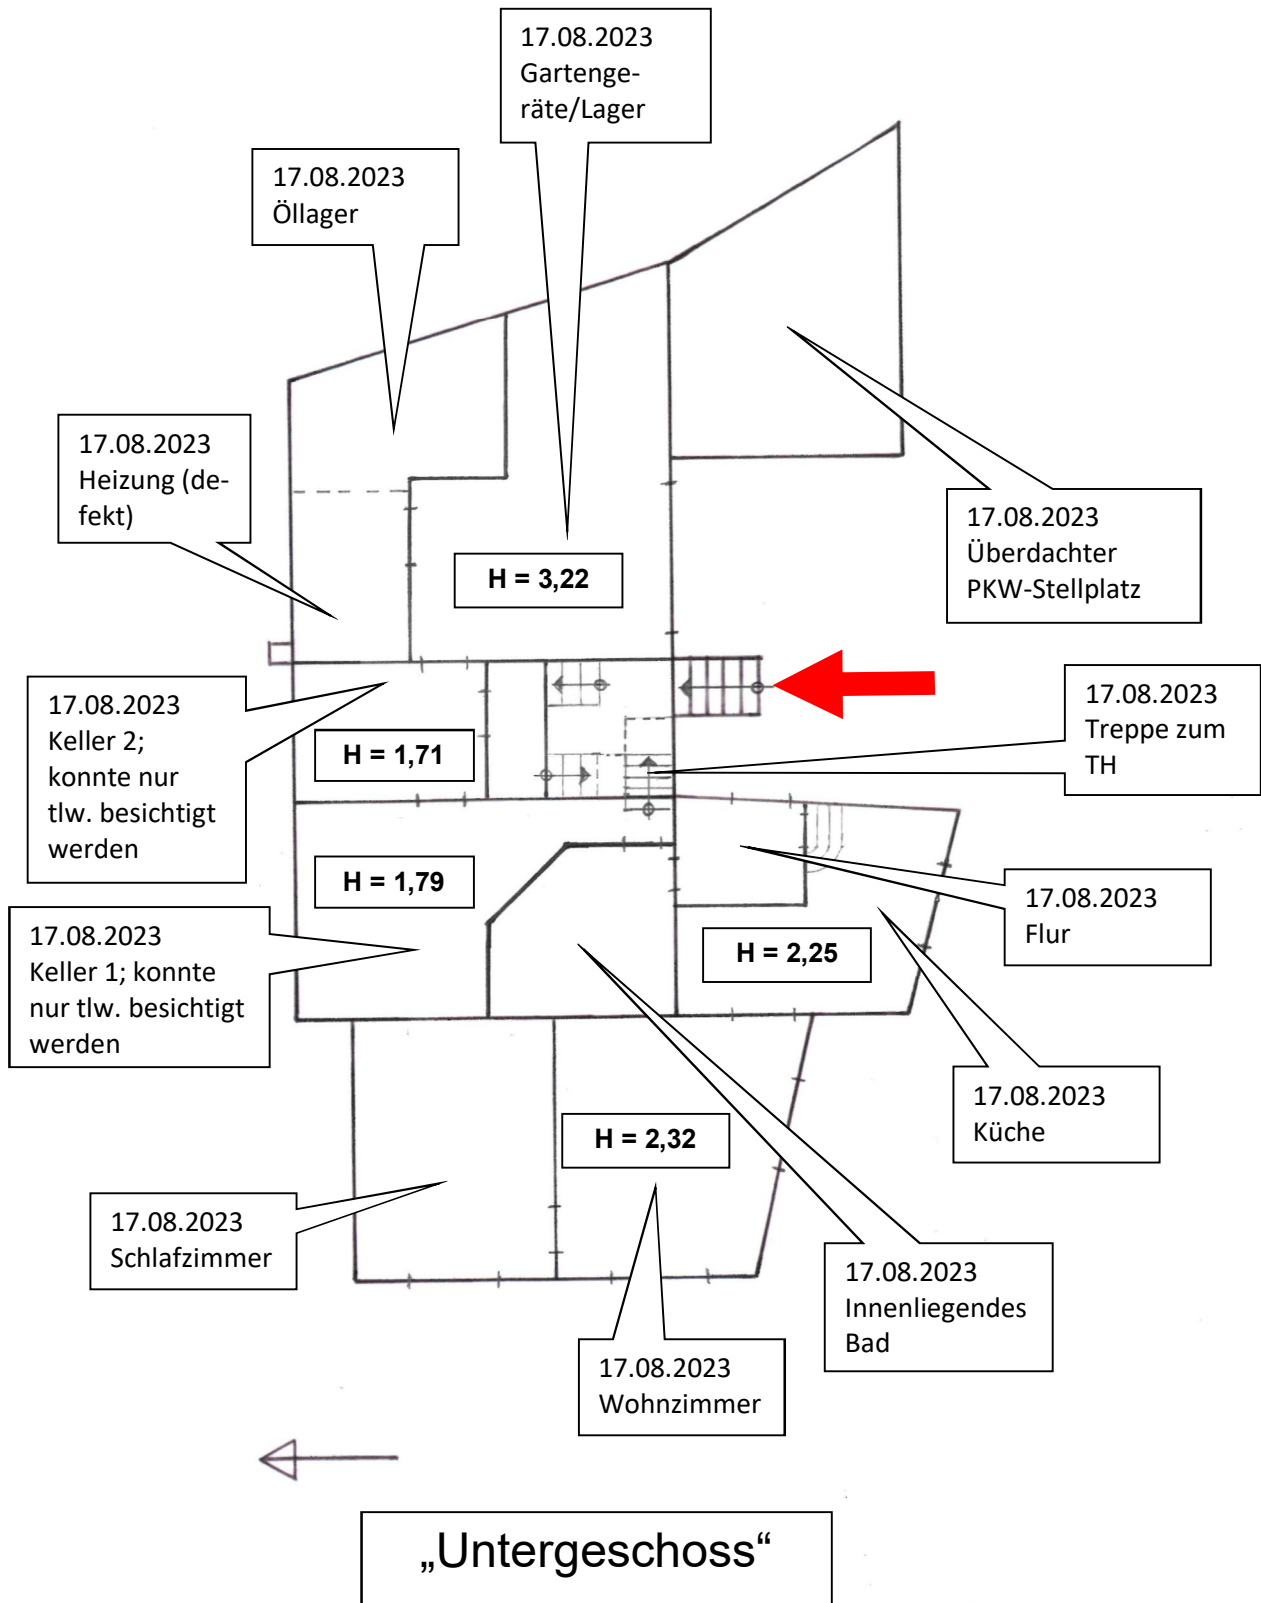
17.08.2023
Gartengeräte/Lager

17.08.2023
Öllager

17.08.2023
Heizung (defekt)

H = 3,22

17.08.2023
Überdachter PKW-Stellplatz

17.08.2023
Keller 2; konnte nur tlw. besichtigt werden

H = 1,71

17.08.2023
Treppe zum TH

H = 1,79

17.08.2023
Flur

17.08.2023
Keller 1; konnte nur tlw. besichtigt werden

H = 2,25

17.08.2023
Küche

H = 2,32

17.08.2023
Schlafzimmer

17.08.2023
Innenliegendes Bad

17.08.2023
Wohnzimmer

„Untergeschoss“